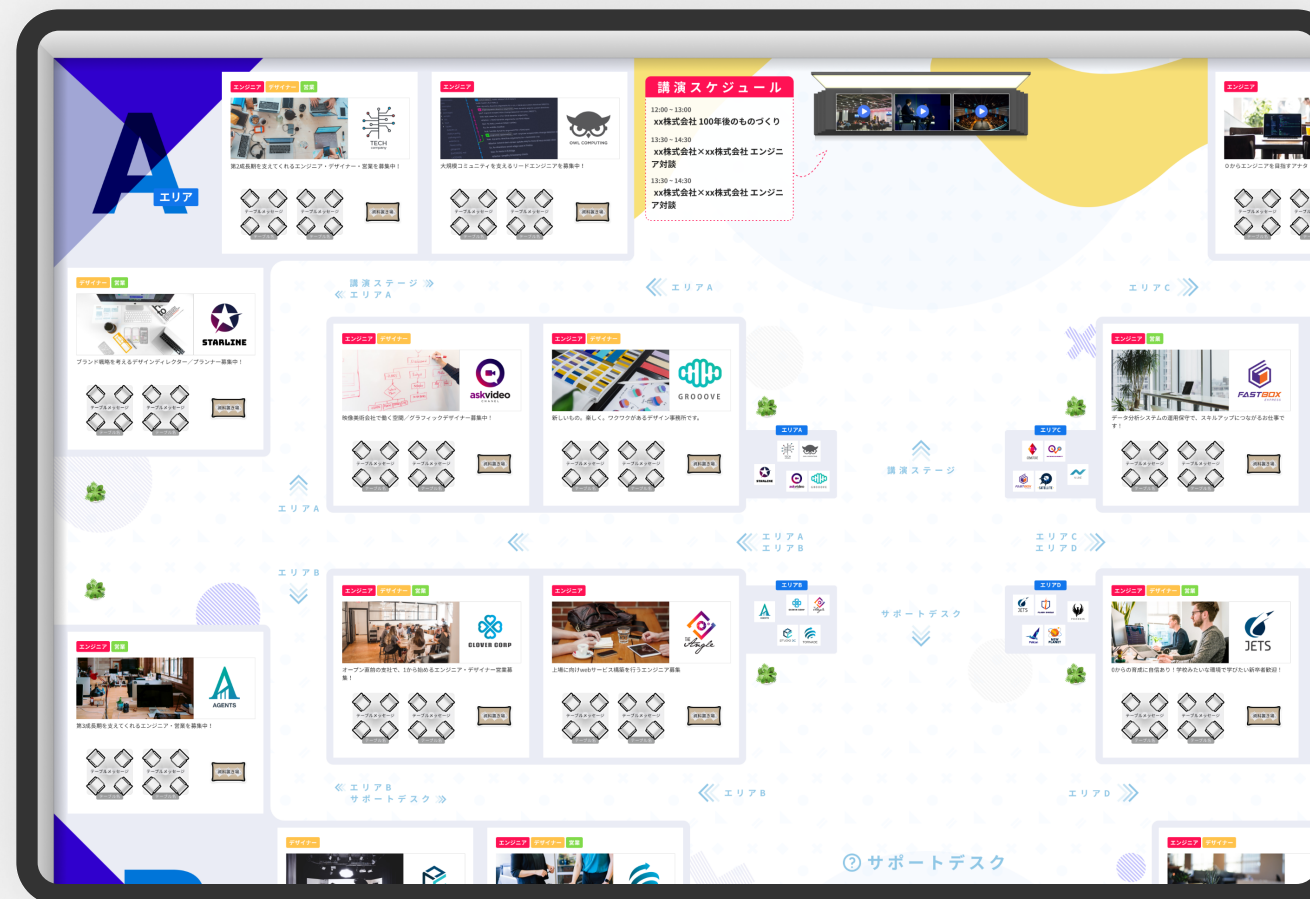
A エリア

エンジニア デザイナー 営業
TECH company
第2成長期を支えてくれるエンジニア・デザイナー・営業を募集中！
テーブルメッセージ テーブルメッセージ
資料置き場

エンジニア
OWL COMPUTING
大規模コミュニティを支えるリードエンジニアを募集中！
テーブルメッセージ テーブルメッセージ
資料置き場

講演スケジュール
12:00 ~ 13:00
xx株式会社 100年後のものづくり
13:30 ~ 14:30
xx株式会社×xx株式会社 エンジニア対談
13:30 ~ 14:30
xx株式会社×xx株式会社 エンジニア対談

エンジニア
0からのエンジニアを目指すアナタ

デザイナー 営業
STARLINE
ブランド戦略を考えるデザインディレクター／プランナー募集中！
テーブルメッセージ テーブルメッセージ
資料置き場

講演ステージ
エリアA

エリアA

エリアC

エンジニア デザイナー
askvideo
映像業界会社で働く空間／グラフィックデザイナー募集中！
テーブルメッセージ テーブルメッセージ
資料置き場

エンジニア デザイナー
GROOOVE
新しいもの、楽しく。ワクワクがあるデザイン事務所です。
テーブルメッセージ テーブルメッセージ
資料置き場

エリアA
STARLINE askvideo GROOOVE

講演ステージ

エリアC

エンジニア 営業
FASTBOX
データ分析システムの運用保守で、スキルアップにつながるお仕事です！
テーブルメッセージ テーブルメッセージ
資料置き場

エリアA

エリアA
エリアB

エリアC
エリアD

エリアB

エリアB

エンジニア デザイナー 営業
CLOVER CORP
オープン直後の会社で、1から始めるエンジニア・デザイナー営業募集！
テーブルメッセージ テーブルメッセージ
資料置き場

エンジニア
The Angle
上場に向けwebサービス構築を行うエンジニア募集
テーブルメッセージ テーブルメッセージ
資料置き場

サポートデスク

エリアD
JETS

エンジニア デザイナー 営業
JETS
0からの育成に自信あり！学校みたいな環境で学びたい新卒者歓迎！
テーブルメッセージ テーブルメッセージ
資料置き場

エンジニア 営業
AGENTS
第3成長期を支えてくれるエンジニア・営業を募集中！
テーブルメッセージ テーブルメッセージ
資料置き場

エリアB
サポートデスク

エリアB

エリアD

デザイナー

エンジニア デザイナー 営業

サポートデスク

エンジニア デザイナー